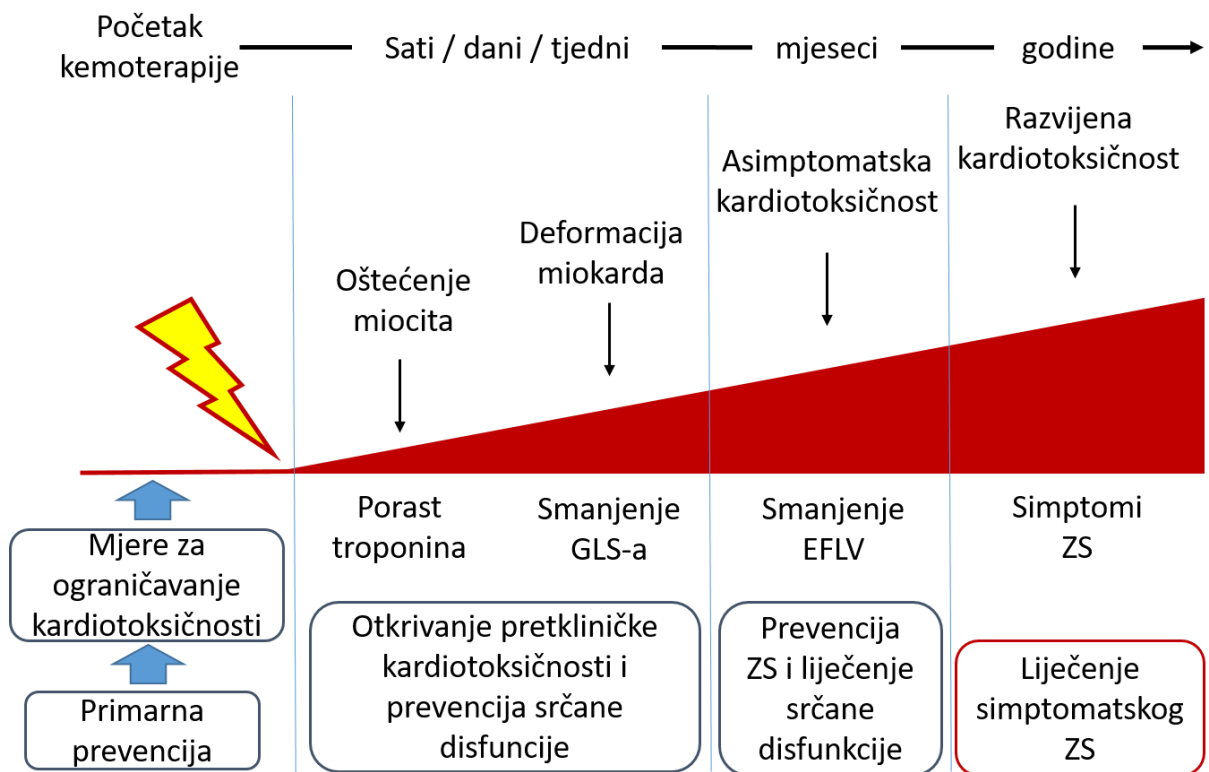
Početak kemoterapije

Sati / dani / tjedni

mjeseci

godine

Oštećenje miocita

Deformacija miokarda

Asimptomatska kardiotoksičnost

Razvijena kardiotoksičnost

Porast troponina

Smanjenje GLS-a

Smanjenje EFLV

Simptomi ZS

Mjere za ograničavanje kardiotoksičnosti

Primarna prevencija

Otkrivanje pretkliničke kardiotoksičnosti i prevencija srčane disfuncije

Prevencija ZS i liječenje srčane disfunkcije

Liječenje simptomatskog ZS